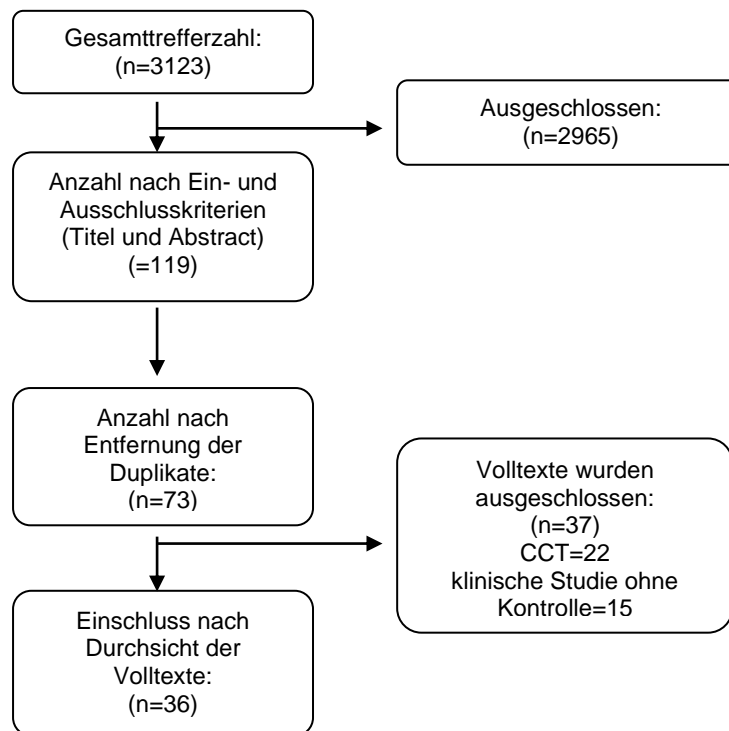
Gesamttrefferzahl:
(n=3123)

Ausgeschlossen:
(n=2965)

Anzahl nach Ein- und Ausschlusskriterien (Titel und Abstract)
(=119)

Anzahl nach Entfernung der Duplikate:
(n=73)

Volltexte wurden ausgeschlossen:
(n=37)
CCT=22
klinische Studie ohne Kontrolle=15

Einschluss nach Durchsicht der Volltexte:
(n=36)